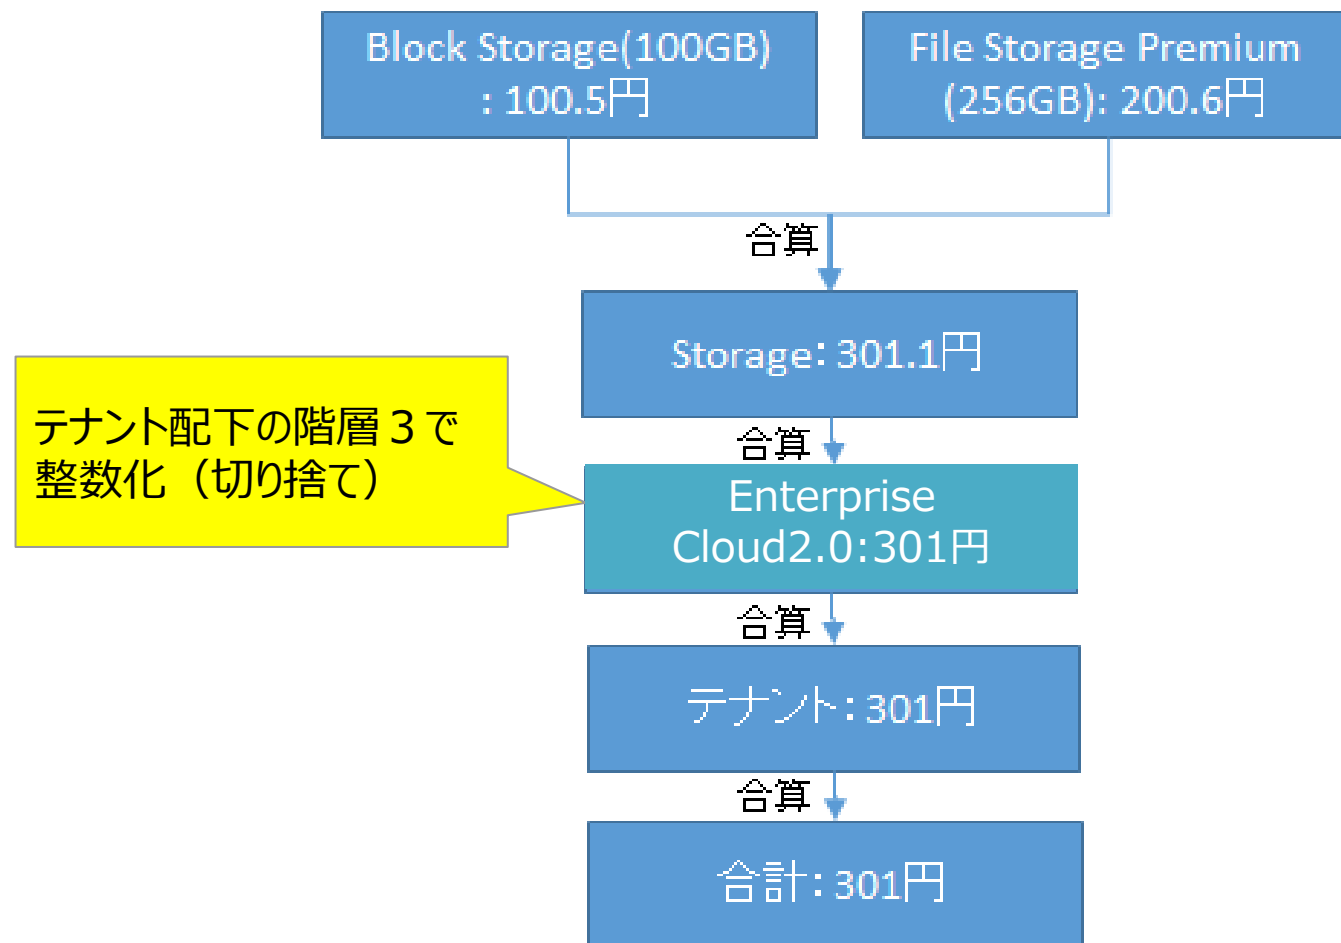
Block Storage(100GB) : 100.5円

File Storage Premium (256GB): 200.6円

合算

Storage: 301.1円

合算

テナント配下の階層３で整数化（切り捨て）

Enterprise Cloud2.0:301円

合算

テナント: 301円

合算

合計: 301円